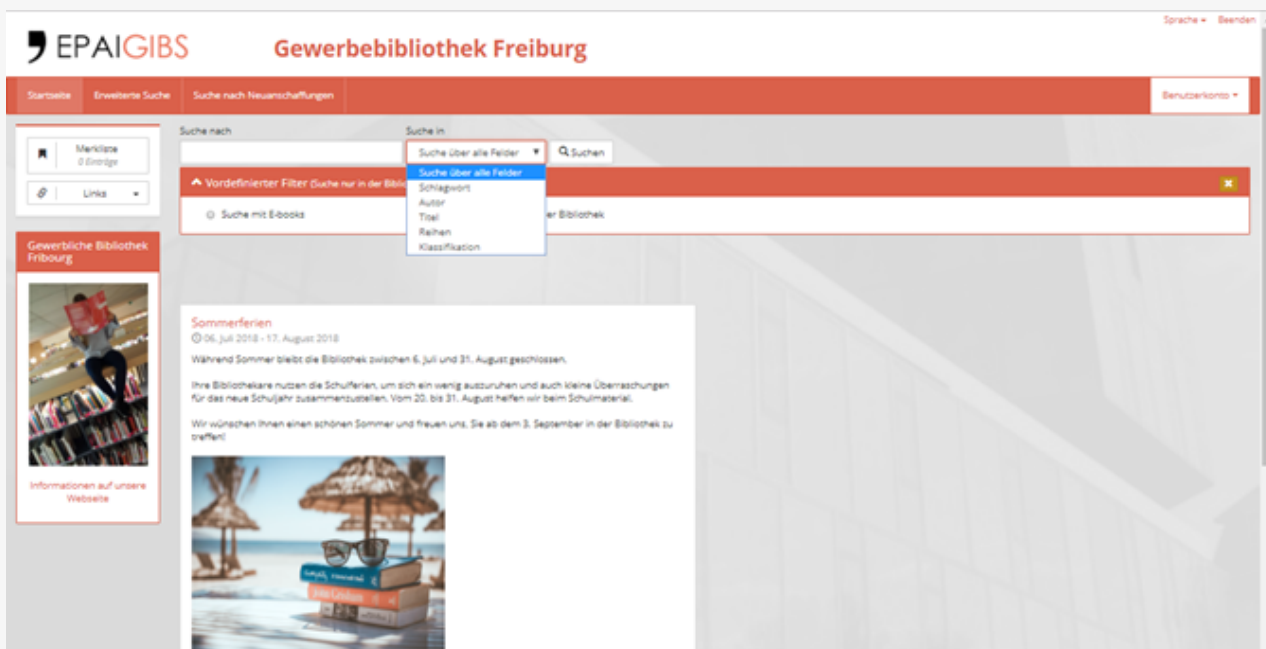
Sprache ▾ Beenden

EPAIGIBS Gewerbebibliothek Freiburg

Startseite Erweiterte Suche Suche nach Neuanschaffungen Benutzerkonto ▾

Merkliste 0 Einträge

Links ▾

Suche nach

Suche in

Suche über alle Felder ▾

Suchen

Suche über alle Felder
Schlagwort
Autor
Titel
Reihen
Klassifikation

Vordefinierter Filter (Suche nur in der Biblio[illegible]

Suche mit E-books

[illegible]er Bibliothek

Gewerbliche Bibliothek Fribourg

Informationen auf unsere Webseite

Sommerferien

06. Juli 2018 - 17. August 2018

Während Sommer bleibt die Bibliothek zwischen 6. Juli und 31. August geschlossen.

Ihre Bibliothekare nutzen die Schulferien, um sich ein wenig auszuruhen und auch kleine Überraschungen für das neue Schuljahr zusammenzustellen. Vom 20. bis 31. August helfen wir beim Schulmaterial.

Wir wünschen Ihnen einen schönen Sommer und freuen uns, Sie ab dem 3. September in der Bibliothek zu treffen!